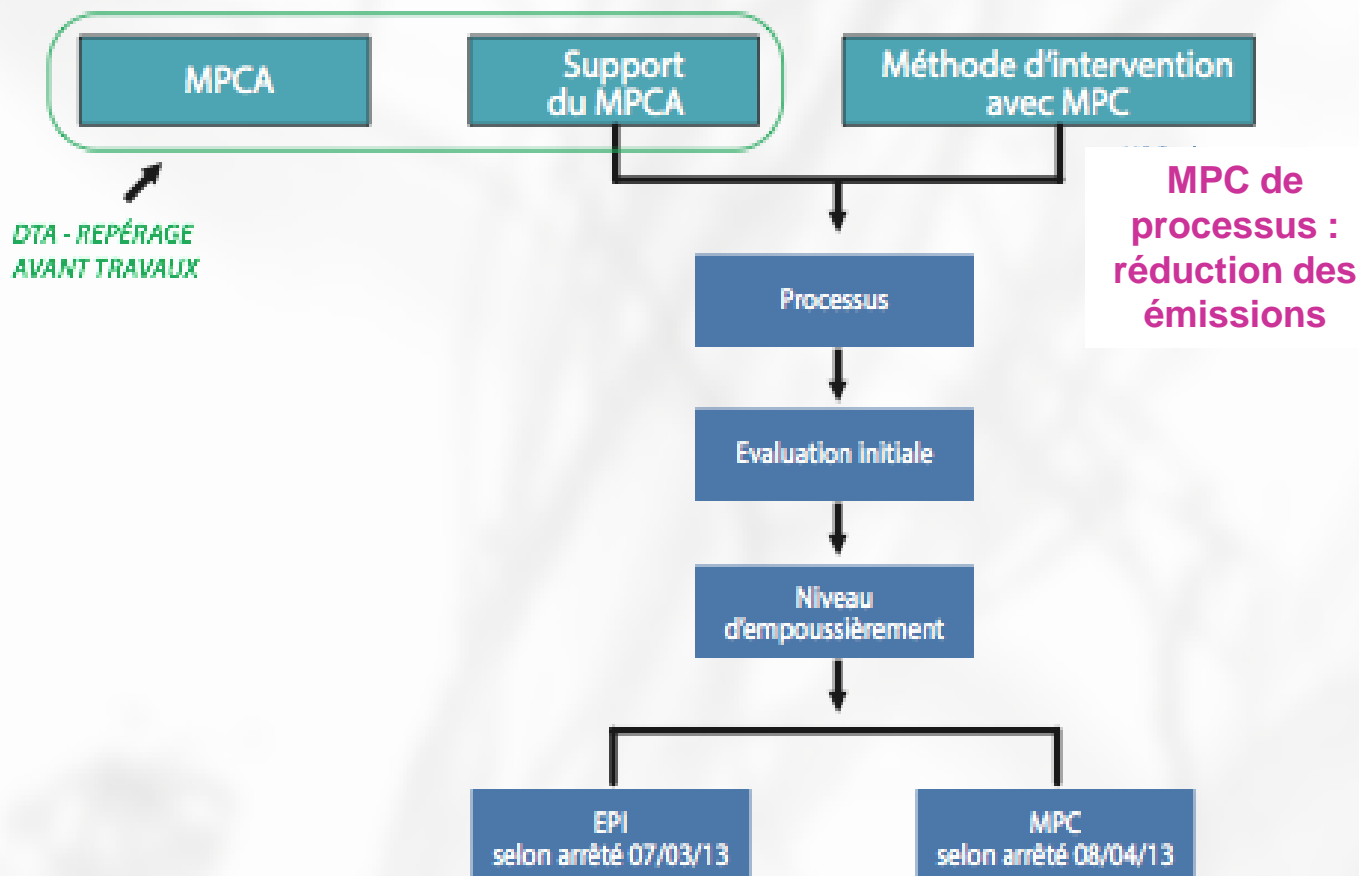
MPCA

Support du MPCA

Méthode d'intervention avec MPC

DTA - REPÉRAGE AVANT TRAVAUX

MPC de processus : réduction des émissions

Processus

Evaluation initiale

Niveau d'empoussièrement

EPI selon arrêté 07/03/13

MPC selon arrêté 08/04/13